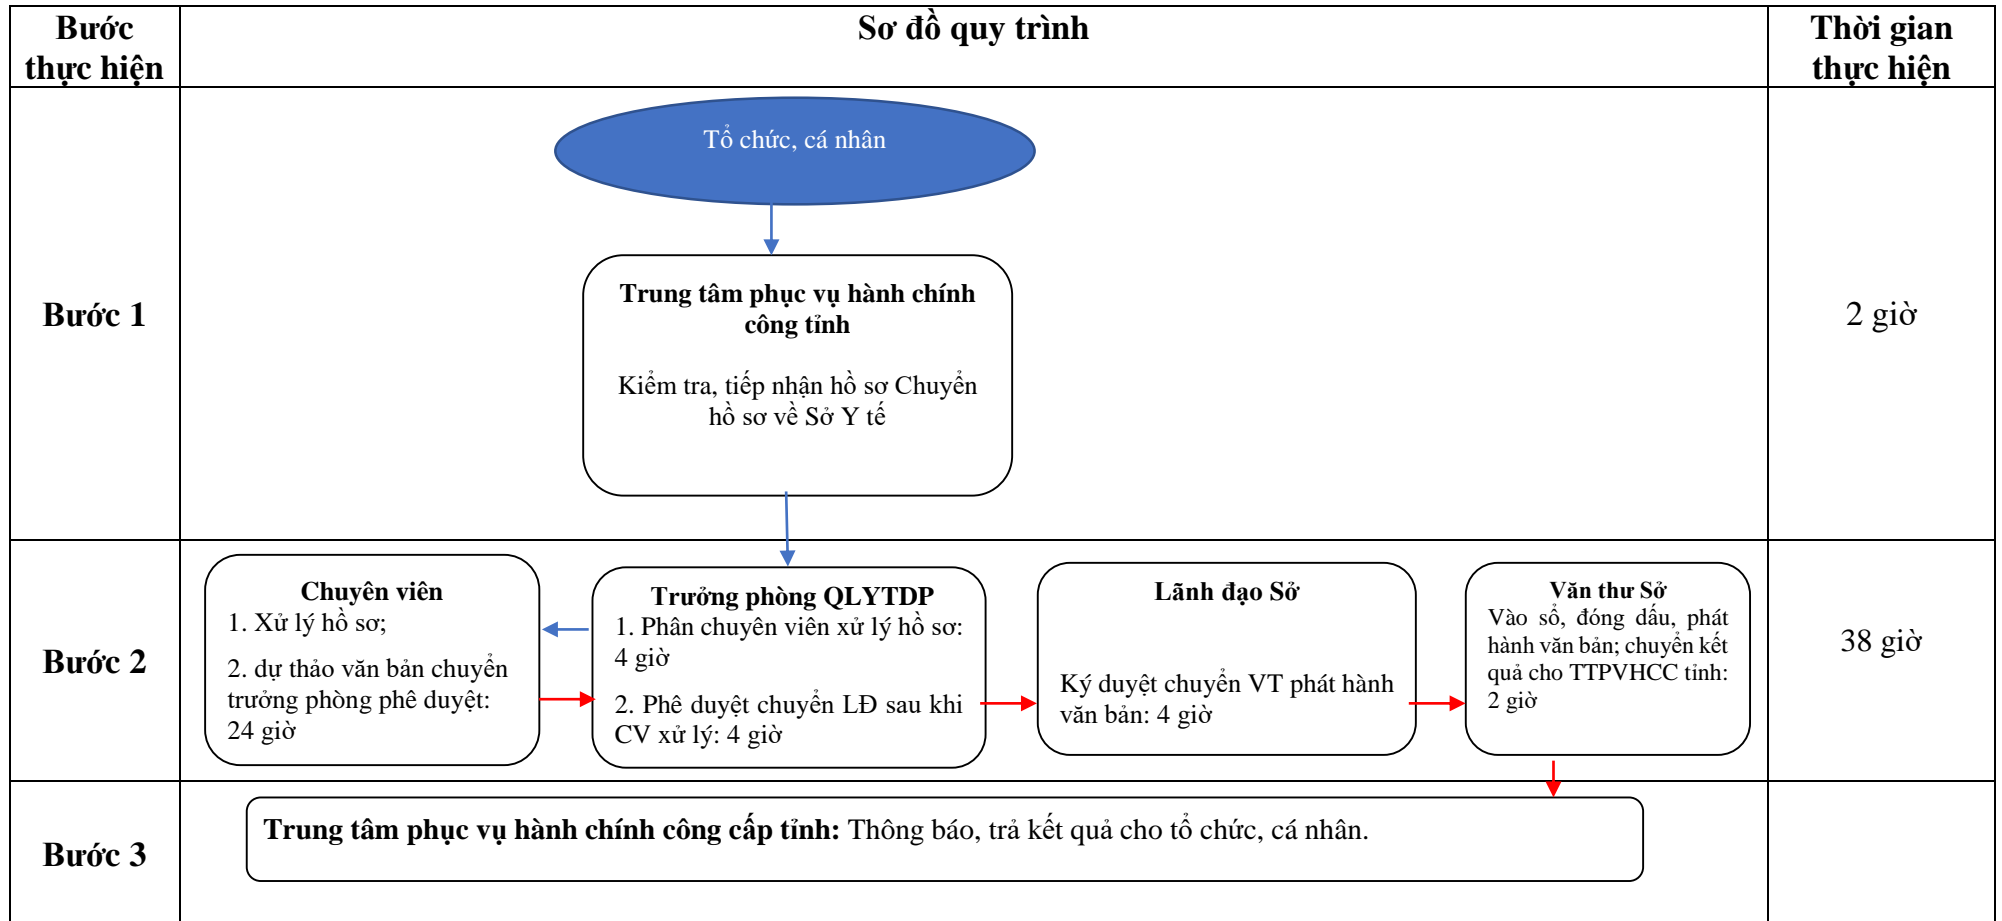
| Bước thực hiện | Sơ đồ quy trình | Thời gian thực hiện |
|---|---|---|
| Bước 1 | Tổ chức, cá nhân<br><br>**Trung tâm phục vụ hành chính công tỉnh**<br>Kiểm tra, tiếp nhận hồ sơ Chuyển hồ sơ về Sở Y tế | 2 giờ |
| Bước 2 | **Chuyên viên**<br>1. Xử lý hồ sơ;<br>2. dự thảo văn bản chuyển trưởng phòng phê duyệt: 24 giờ<br><br>**Trưởng phòng QLYTDP**<br>1. Phân chuyên viên xử lý hồ sơ: 4 giờ<br>2. Phê duyệt chuyển LĐ sau khi CV xử lý: 4 giờ<br><br>**Lãnh đạo Sở**<br>Ký duyệt chuyển VT phát hành văn bản: 4 giờ<br><br>**Văn thư Sở**<br>Vào sổ, đóng dấu, phát hành văn bản; chuyển kết quả cho TTPVHCC tỉnh: 2 giờ | 38 giờ |
| Bước 3 | **Trung tâm phục vụ hành chính công cấp tỉnh:** Thông báo, trả kết quả cho tổ chức, cá nhân. | |